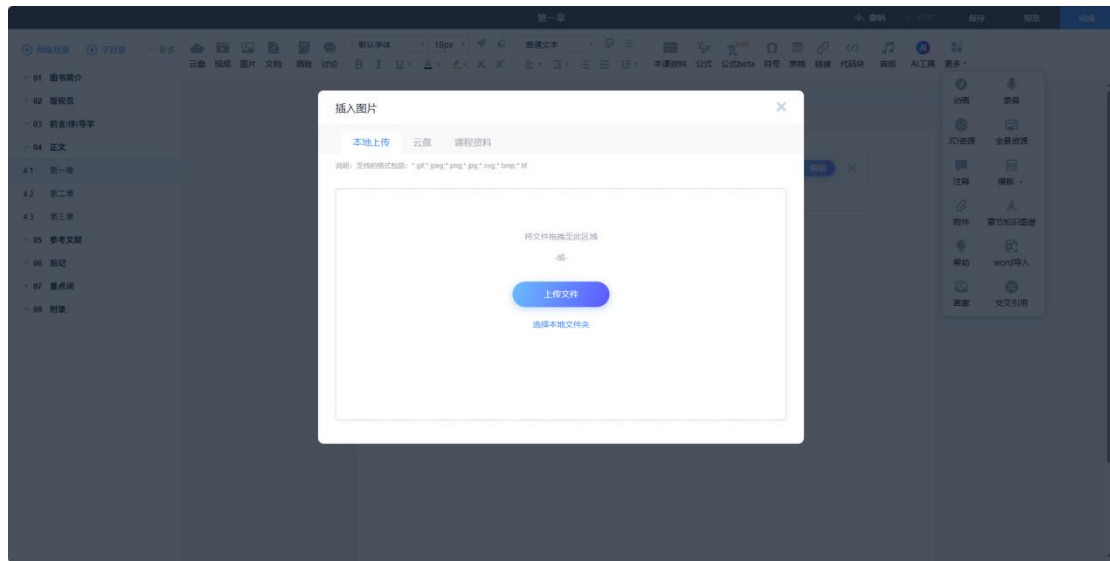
第一章

撤销 重做 保存 预览 完成

同级目录 子目录 删除

云盘 视频 图片 文档 音频 讨论

默认字体 18px 普通文本

本课资料 公式 公式beta 符号 表格 链接 代码块 音频 AI工具 更多

01 图书简介
02 版权页
03 前言/序/导学
04 正文
4.1 第一章
4.2 第二章
4.3 第三章
05 参考文献
06 后记
07 重点词
08 附录

动图 录音
3D资源 全景资源
注释 模板
附件 章节知识图谱
帮助 word导入
画廊 交叉引用

插入图片

本地上传 云盘 课程资料

说明：支持的格式包括：*.gif;*.jpeg;*.png;*.jpg;*.svg;*.bmp;*.tif

将文件拖拽至此区域

-或-

上传文件

选择本地文件夹